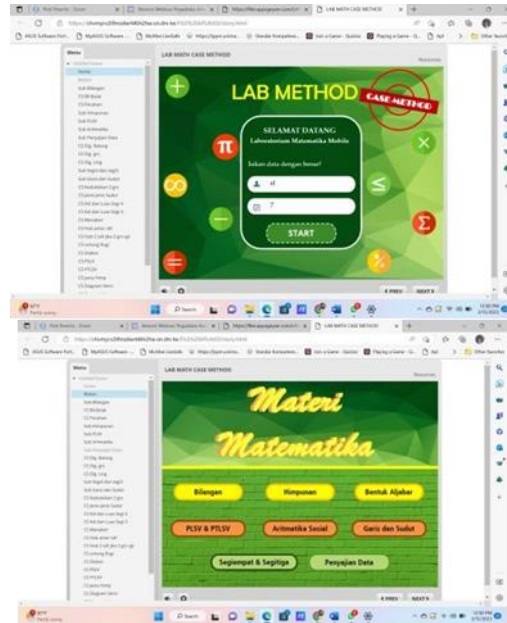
LAB MATH CASE METHOD

LAB METHOD

CASE METHOD

SELAMAT DATANG
Laboratorium Matematika Mobile

Isikan data dengan benar!

el

7

START

PREV  NEXT

LAB MATH CASE METHOD

Materi
Matematika

Bilangan

Himpunan

Bentuk Aljabar

PLSV & PTLSV

Aritmetika Sosial

Garis dan Sudut

Segiempat & Segitiga

Penyajian Data

PREV  NEXT